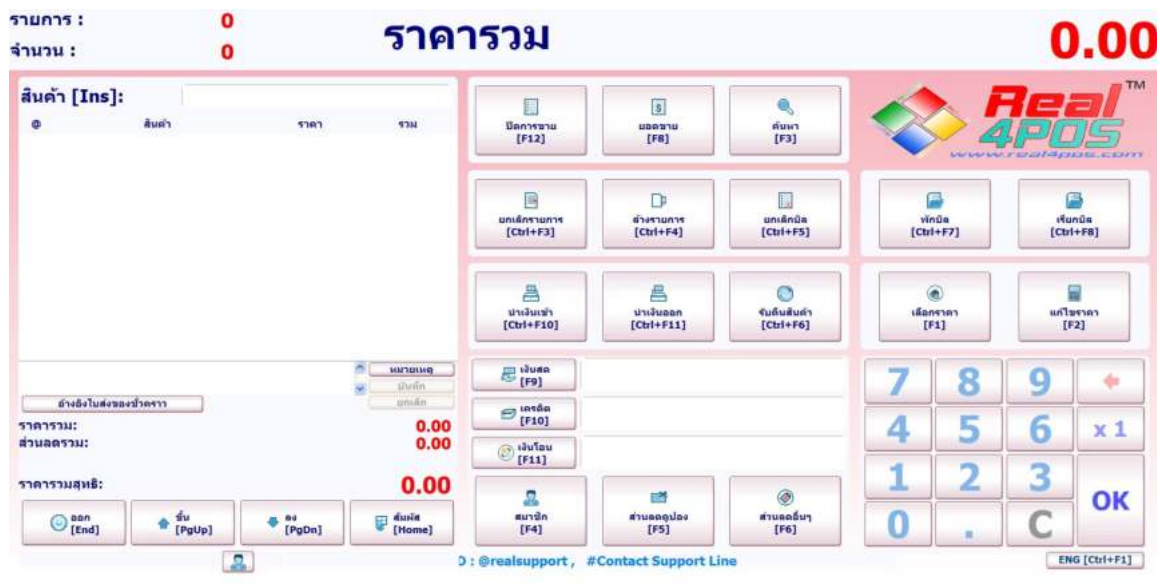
รายการ : 0
จำนวน : 0

ราคารวม

0.00

สินค้า [Ins]:

@ สินค้า ราคา รวม

ปิดการขาย [F12]
ยอดขาย [F8]
ค้นหา [F3]

Real 4POS TM
www.real4pos.com

ยกเลิกรายการ [Ctrl+F3]
ค้างรายการ [Ctrl+F4]
ยกเลิกบิล [Ctrl+F5]

พักบิล [Ctrl+F7]
เรียกบิล [Ctrl+F8]

นำเงินเข้า [Ctrl+F10]
นำเงินออก [Ctrl+F11]
รับคืนสินค้า [Ctrl+F6]

เลือกราคา [F1]
แก้ไขราคา [F2]

หมายเหตุ
บันทึก
ยกเลิก

อ้างอิงใบส่งของชั่วคราว

ราคารวม: 0.00
ส่วนลดรวม: 0.00

ราคารวมสุทธิ: 0.00

เงินสด [F9]
เครดิต [F10]
เงินโอน [F11]

7 8 9
4 5 6 x 1
1 2 3 OK
0 . C

ออก [End]
ขึ้น [PgUp]
ลง [PgDn]
สัมผัส [Home]

สมาชิก [F4]
ส่วนลดคูปอง [F5]
ส่วนลดอื่นๆ [F6]

D : @realsupport , #Contact Support Line

ENG [Ctrl+F1]